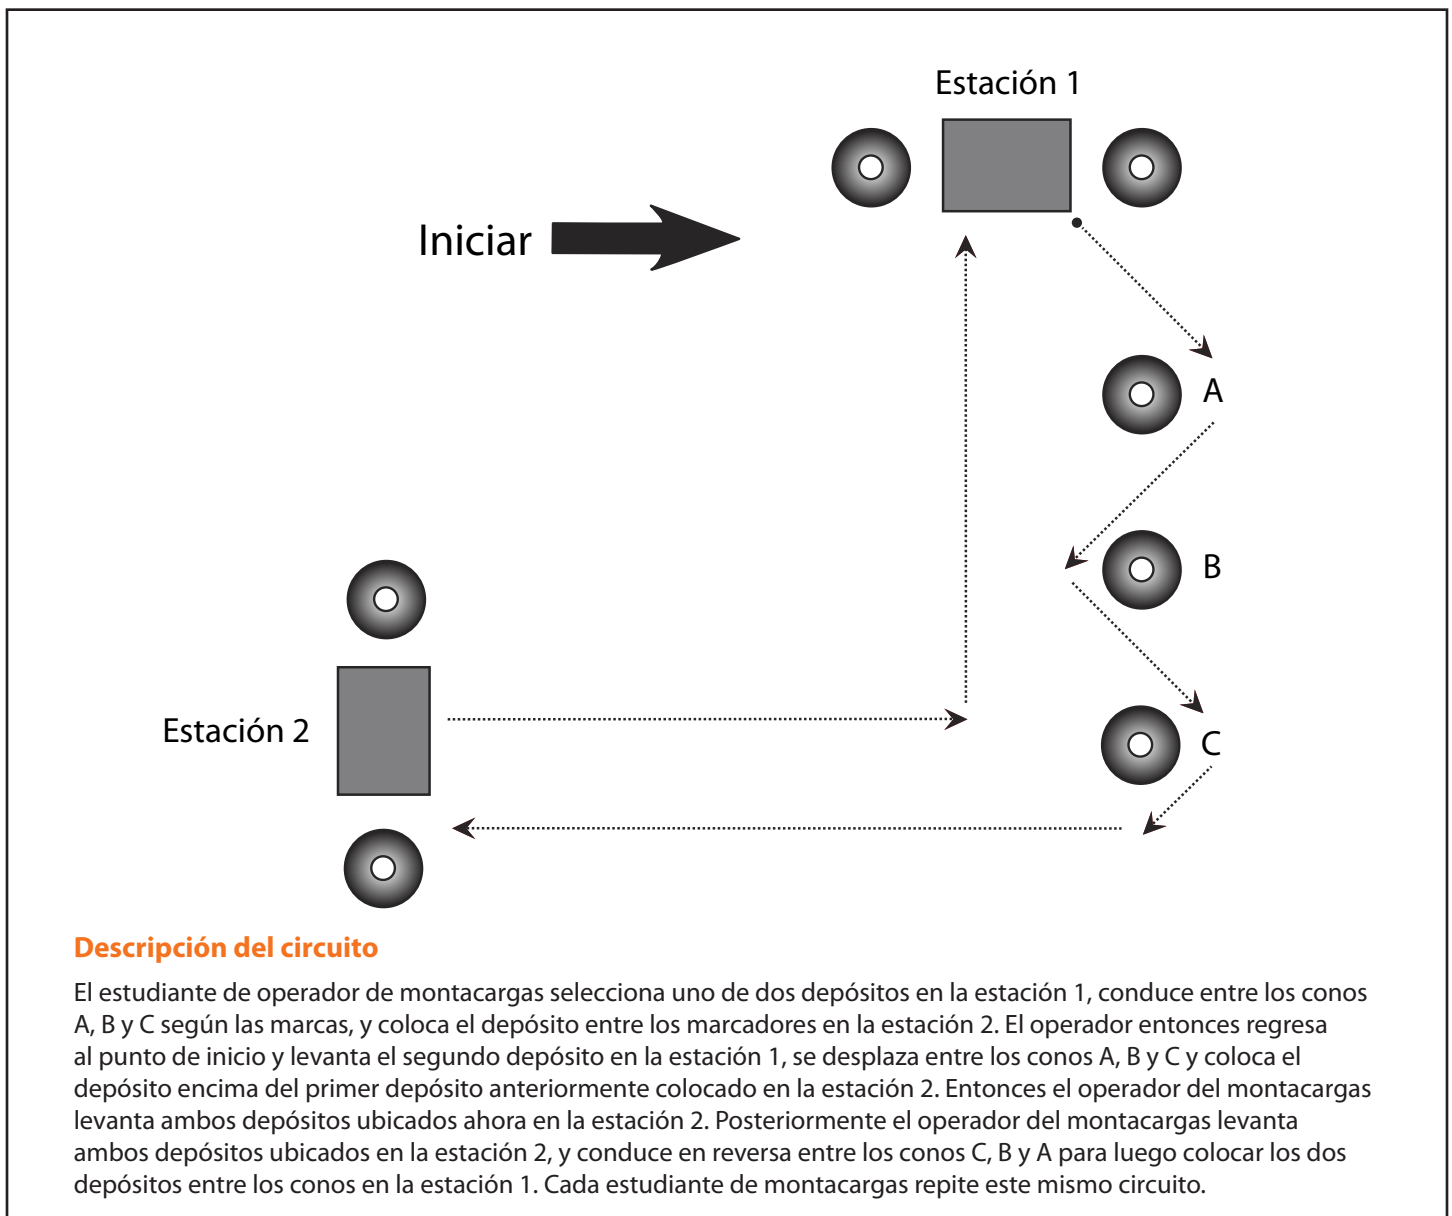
Estación 1

Iniciar

A

B

C

Estación 2

Descripción del circuito

El estudiante de operador de montacargas selecciona uno de dos depósitos en la estación 1, conduce entre los conos A, B y C según las marcas, y coloca el depósito entre los marcadores en la estación 2. El operador entonces regresa al punto de inicio y levanta el segundo depósito en la estación 1, se desplaza entre los conos A, B y C y coloca el depósito encima del primer depósito anteriormente colocado en la estación 2. Entonces el operador del montacargas levanta ambos depósitos ubicados ahora en la estación 2. Posteriormente el operador del montacargas levanta ambos depósitos ubicados en la estación 2, y conduce en reversa entre los conos C, B y A para luego colocar los dos depósitos entre los conos en la estación 1. Cada estudiante de montacargas repite este mismo circuito.